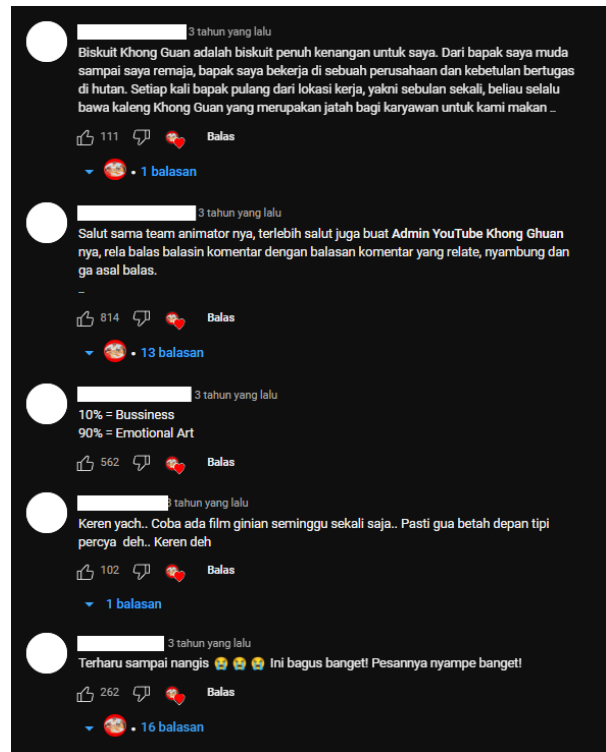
3 tahun yang lalu
Biskuit Khong Guan adalah biskuit penuh kenangan untuk saya. Dari bapak saya muda sampai saya remaja, bapak saya bekerja di sebuah perusahaan dan kebetulan bertugas di hutan. Setiap kali bapak pulang dari lokasi kerja, yakni sebulan sekali, beliau selalu bawa kaleng Khong Guan yang merupakan jatah bagi karyawan untuk kami makan ..

111 Balas

• 1 balasan

3 tahun yang lalu
Salut sama team animator nya, terlebih salut juga buat **Admin YouTube Khong Ghuan** nya, rela balas balasin komentar dengan balasan komentar yang relate, nyambung dan ga asal balas.
–

814 Balas

• 13 balasan

3 tahun yang lalu
10% = Bussiness
90% = Emotional Art

562 Balas

3 tahun yang lalu
Keren yach.. Coba ada film ginian seminggu sekali saja.. Pasti gua betah depan tipi percya deh.. Keren deh

102 Balas

1 balasan

3 tahun yang lalu
Terharu sampai nangis 😭 😭 😭 Ini bagus banget! Pesannya nyampe banget!

262 Balas

• 16 balasan